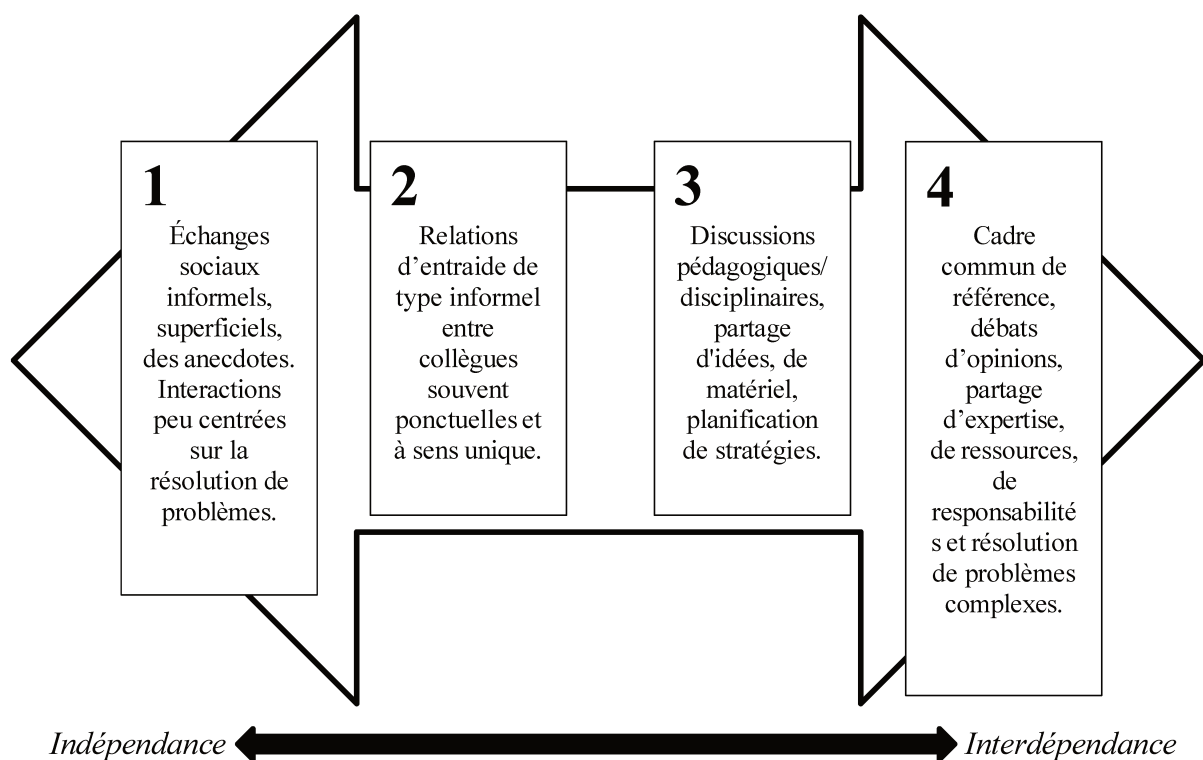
1
Échanges sociaux informels, superficiels, des anecdotes. Interactions peu centrées sur la résolution de problèmes.

2
Relations d'entraide de type informel entre collègues souvent ponctuelles et à sens unique.

3
Discussions pédagogiques/ disciplinaires, partage d'idées, de matériel, planification de stratégies.

4
Cadre commun de référence, débats d'opinions, partage d'expertise, de ressources, de responsabilité s et résolution de problèmes complexes.

Indépendance

Interdépendance